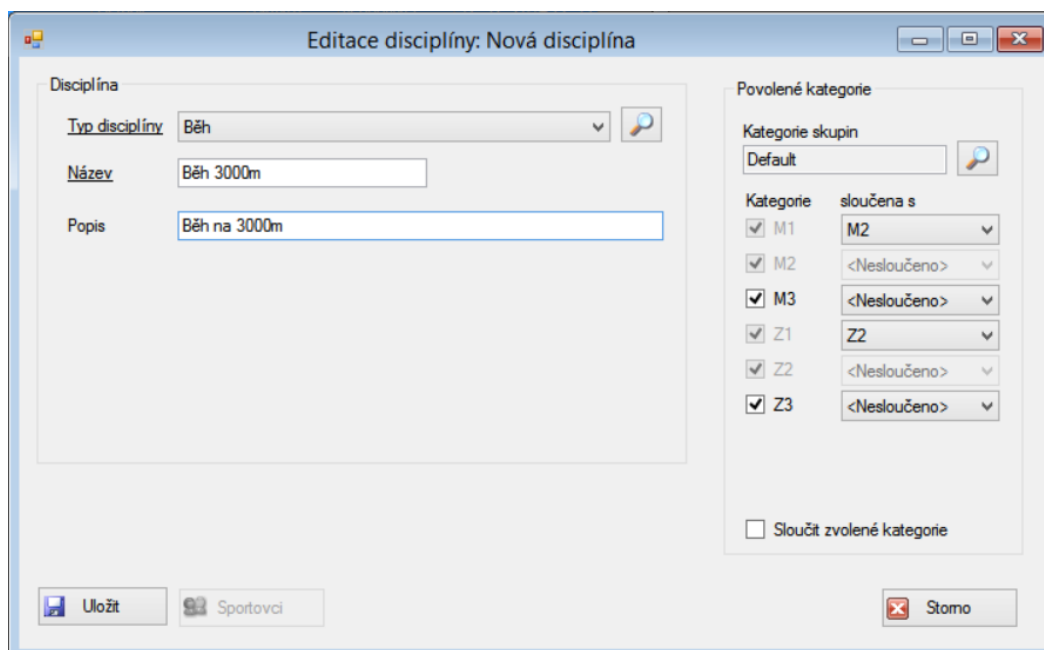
Editace disciplíny: Nová disciplína

Disciplína

Typ disciplíny | Běh

Název | Běh 3000m

Popis | Běh na 3000m

Povolené kategorie

Kategorie skupin

Default

| Kategorie | sloučena s |
|---|---|
| M1 | M2 |
| M2 | <Nesloučeno> |
| M3 | <Nesloučeno> |
| Z1 | Z2 |
| Z2 | <Nesloučeno> |
| Z3 | <Nesloučeno> |

Sloučit zvolené kategorie

Uložit

Sportovci

Storno